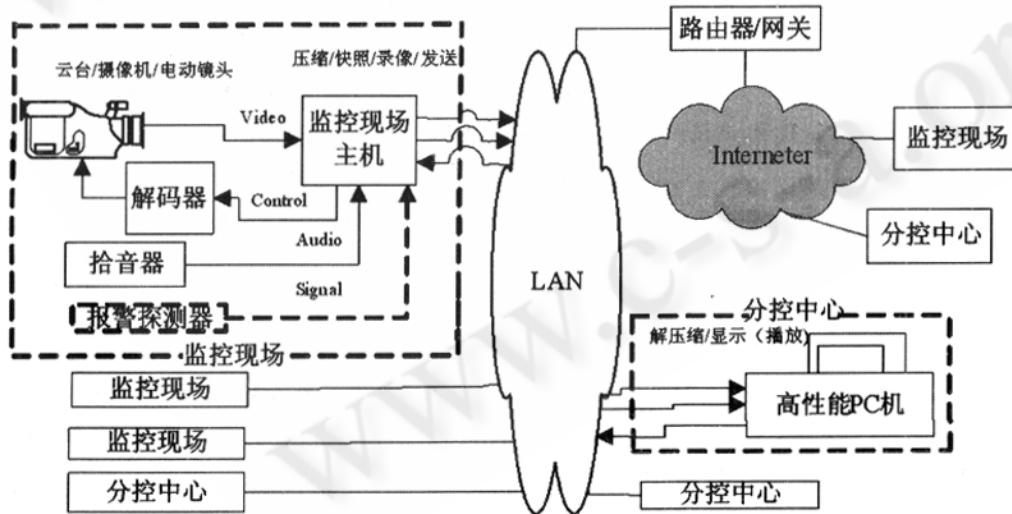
云台/摄像机/电动镜头

压缩/快照/录像/发送

Video

监控现场主机

解码器

Control

Audio

拾音器

Signal

报警探测器

监控现场

路由器/网关

Interneter

监控现场

分控中心

LAN

分控中心

解压缩/显示（播放）

高性能PC机

监控现场

监控现场

分控中心

分控中心

www.c-s-a.org